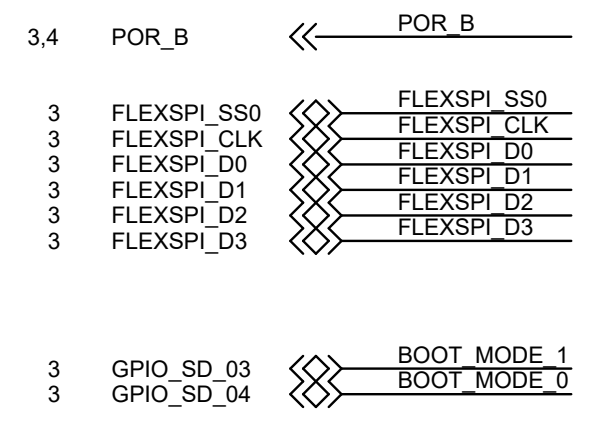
3,4 POR_B POR_B

3 FLEXSPI_SS0 FLEXSPI_SS0
3 FLEXSPI_CLK FLEXSPI_CLK
3 FLEXSPI_D0 FLEXSPI_D0
3 FLEXSPI_D1 FLEXSPI_D1
3 FLEXSPI_D2 FLEXSPI_D2
3 FLEXSPI_D3 FLEXSPI_D3

3 GPIO_SD_03 BOOT_MODE_1
3 GPIO_SD_04 BOOT_MODE_0